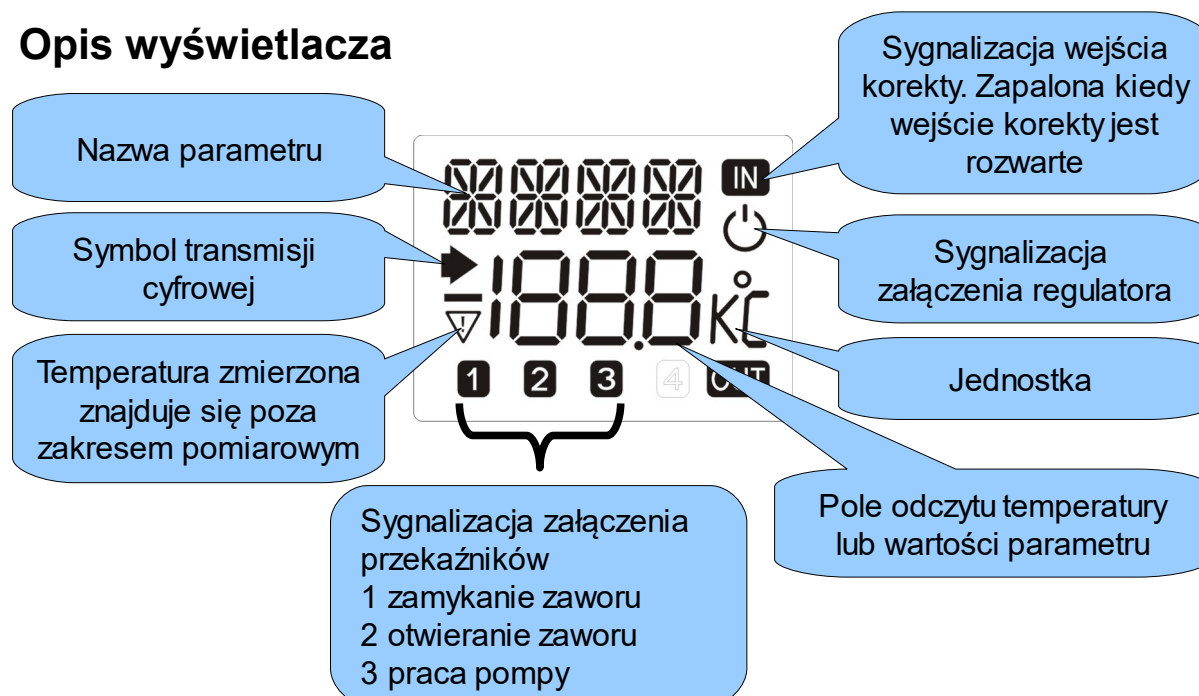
Opis wyświetlacza

Nazwa parametru

Symbol transmisji cyfrowej

Temperatura zmierzona znajduje się poza zakresem pomiarowym

Sygnalizacja wejścia korekty. Zapalona kiedy wejście korekty jest rozwarte

IN

Sygnalizacja załączenia regulatora

188.8

K °C

Jednostka

1 2 3 4 OUT

Pole odczytu temperatury lub wartości parametru

Sygnalizacja załączenia przekaźników
1 zamykanie zaworu
2 otwieranie zaworu
3 praca pompy